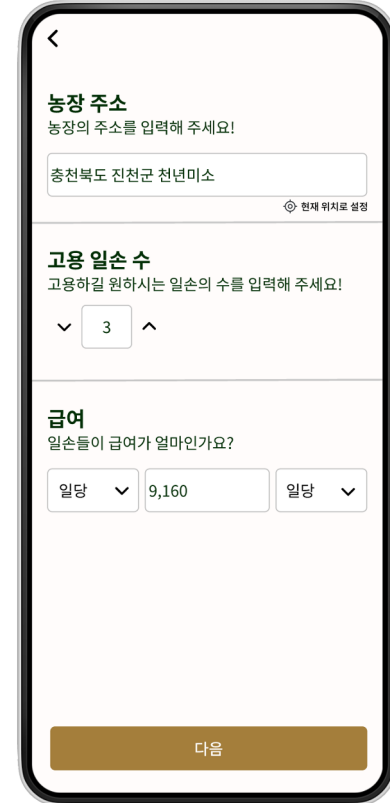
농장 주소
농장의 주소를 입력해 주세요!

충천북도 진천군 천년미소

현재 위치로 설정

고용 일손 수
고용하길 원하시는 일손의 수를 입력해 주세요!

3

급여
일손들이 급여가 얼마인가요?

일당

9,160

일당

다음